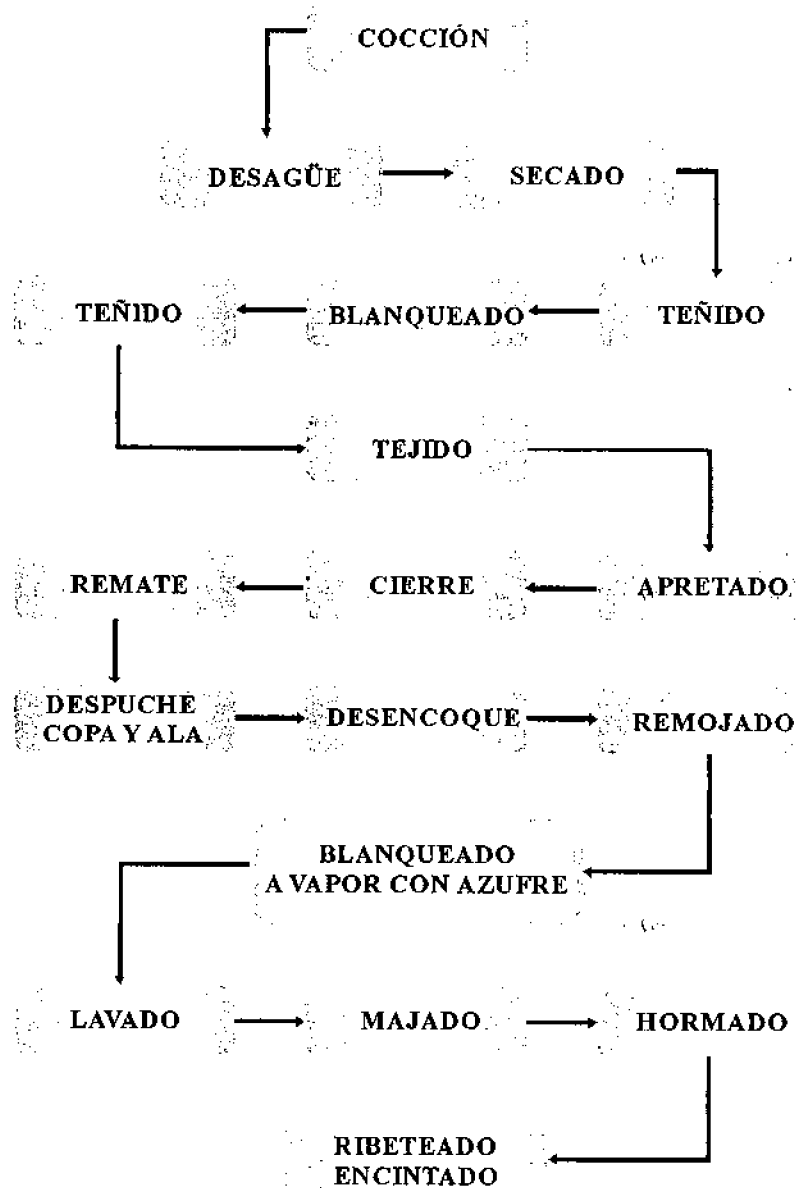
COCCIÓN

DESAGÜE

SECADO

TEÑIDO

BLANQUEADO

TEÑIDO

TEJIDO

APRETADO

CIERRE

REMATE

DESPUCHE COPA Y ALA

DESENCOQUE

REMOJADO

BLANQUEADO A VAPOR CON AZUFRE

LAVADO

MAJADO

HORMADO

RIBETEADO ENCINTADO